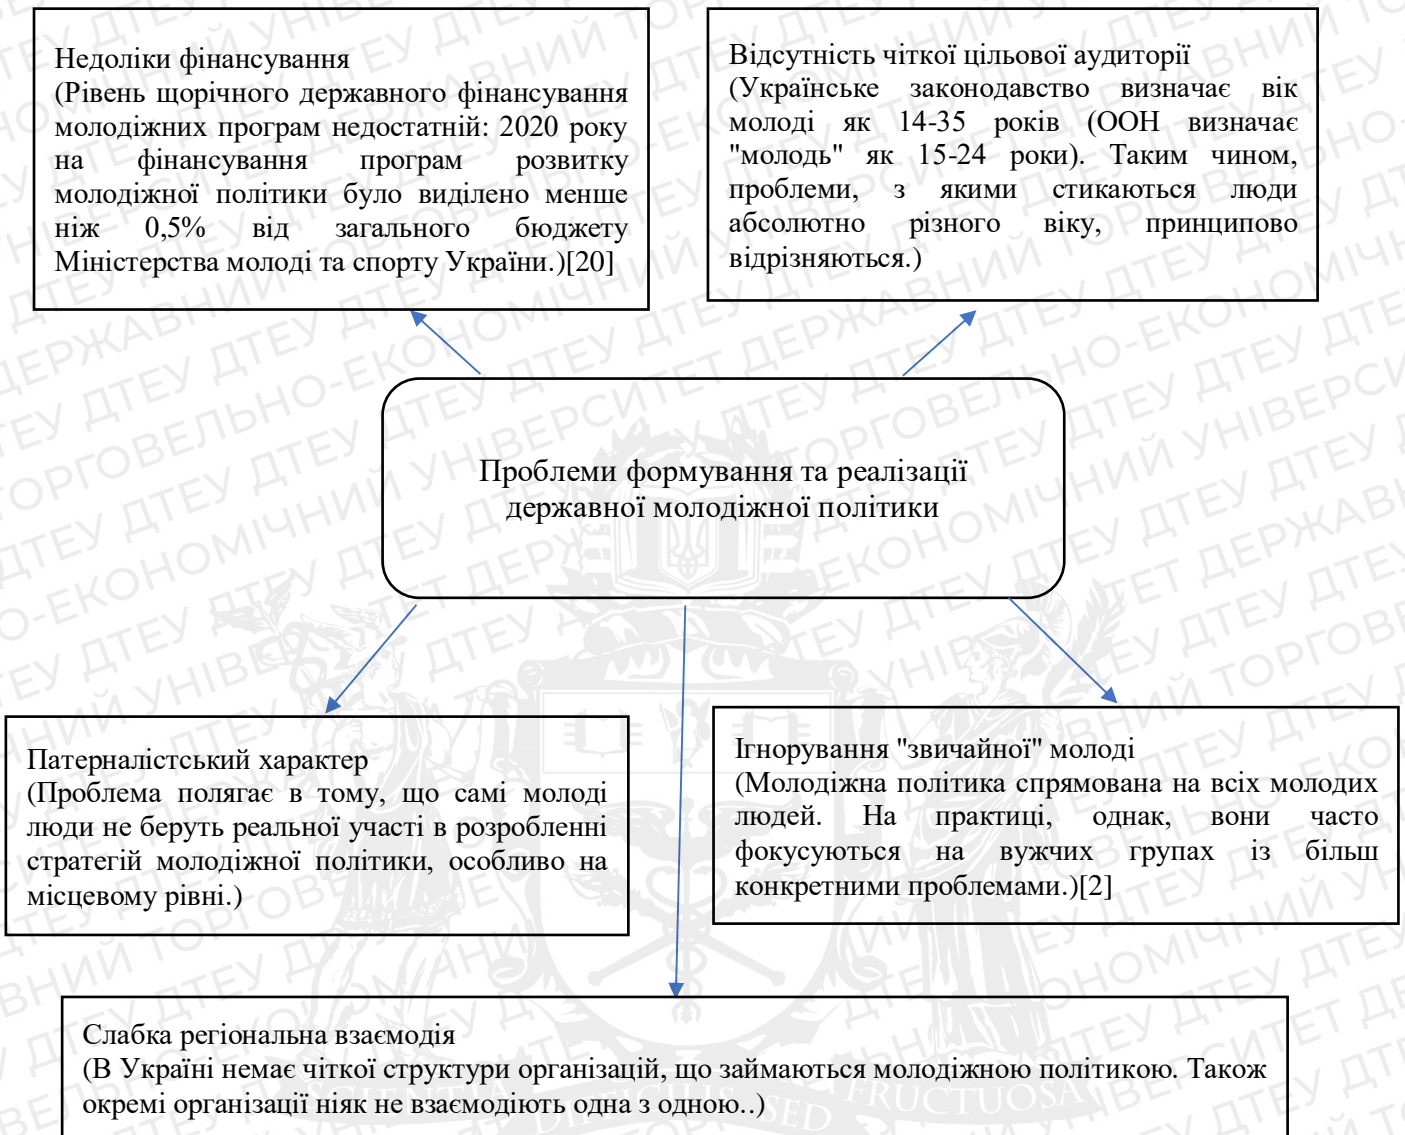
Недоліки фінансування
(Рівень щорічного державного фінансування молодіжних програм недостатній: 2020 року на фінансування програм розвитку молодіжної політики було виділено менше ніж 0,5% від загального бюджету Міністерства молоді та спорту України.)[20]

Відсутність чіткої цільової аудиторії
(Українське законодавство визначає вік молоді як 14-35 років (ООН визначає "молодь" як 15-24 роки). Таким чином, проблеми, з якими стикаються люди абсолютно різного віку, принципово відрізняються.)

Проблеми формування та реалізації державної молодіжної політики

Патерналістський характер
(Проблема полягає в тому, що самі молоді люди не беруть реальної участі в розробленні стратегій молодіжної політики, особливо на місцевому рівні.)

Ігнорування "звичайної" молоді
(Молодіжна політика спрямована на всіх молодих людей. На практиці, однак, вони часто фокусуються на вужчих групах із більш конкретними проблемами.)[2]

Слабка регіональна взаємодія
(В Україні немає чіткої структури організацій, що займаються молодіжною політикою. Також окремі організації ніяк не взаємодіють одна з одною..)